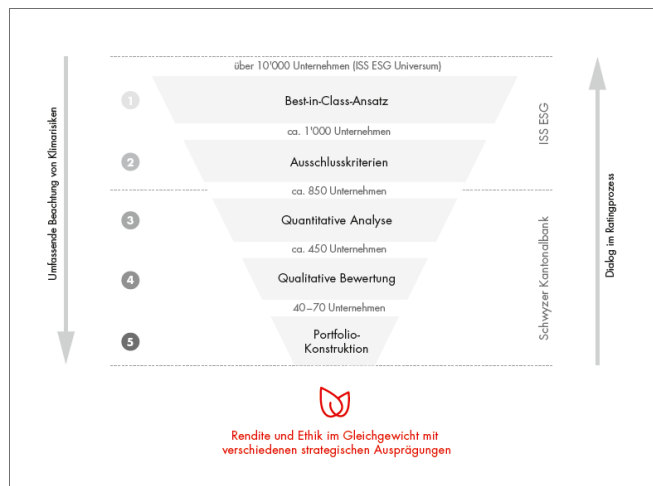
Umfassende Beachtung von Klimarisiken

über 10'000 Unternehmen (ISS ESG Universum)

1 Best-in-Class-Ansatz

ca. 1'000 Unternehmen

2 Ausschlusskriterien

ca. 850 Unternehmen

3 Quantitative Analyse

ca. 450 Unternehmen

4 Qualitative Bewertung

40–70 Unternehmen

5 Portfolio-Konstruktion

ISS ESG

Schwyzer Kantonalbank

Dialog im Ratingprozess

Rendite und Ethik im Gleichgewicht mit verschiedenen strategischen Ausprägungen